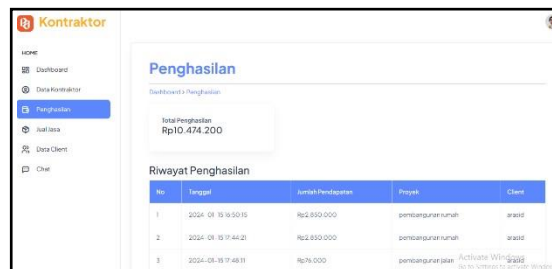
Kontraktor

HOME

Dashboard

Data Kontraktor

Penghasilan

Jual Jasa

Data Client

Chat

Penghasilan

Dashboard > Penghasilan

Total Penghasilan
Rp10.474.200

Riwayat Penghasilan

| No | Tanggal | Jumlah Pendapatan | Proyek | Client |
|---|---|---|---|---|
| 1 | 2024-01-15 16:50:15 | Rp2.850.000 | pembangunan rumah | arasid |
| 2 | 2024-01-15 17:44:21 | Rp2.850.000 | pembangunan rumah | arasid |
| 3 | 2024-01-15 17:48:11 | Rp76.000 | pembangunan jalan | arasid |

Activate Windows
Go to Settings to activate Windows.